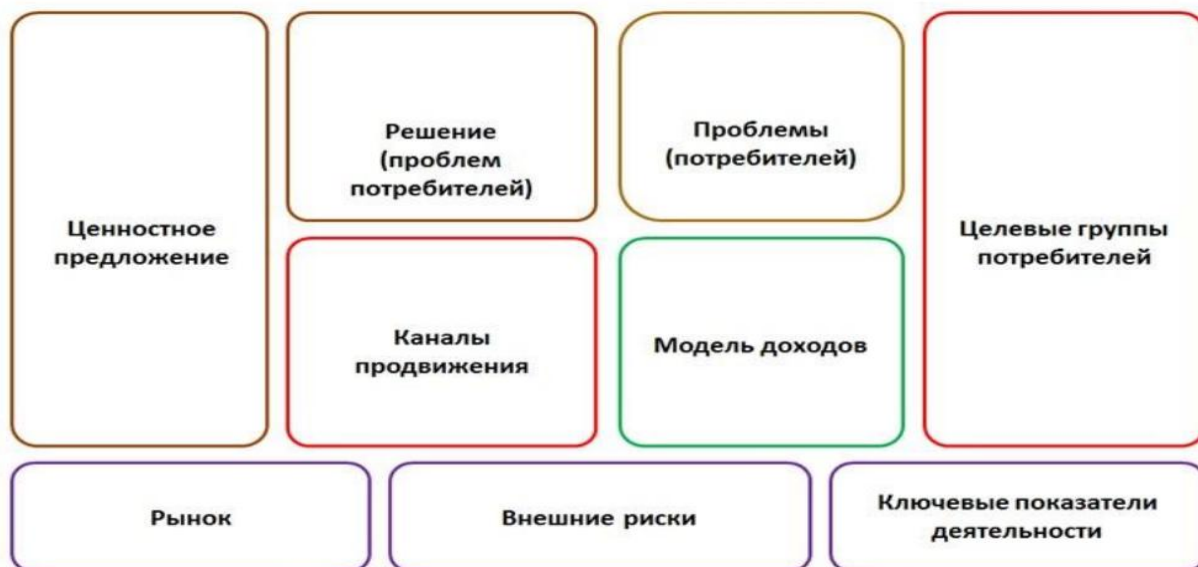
Ценностное предложение

Решение (проблем потребителей)

Проблемы (потребителей)

Целевые группы потребителей

Каналы продвижения

Модель доходов

Рынок

Внешние риски

Ключевые показатели деятельности